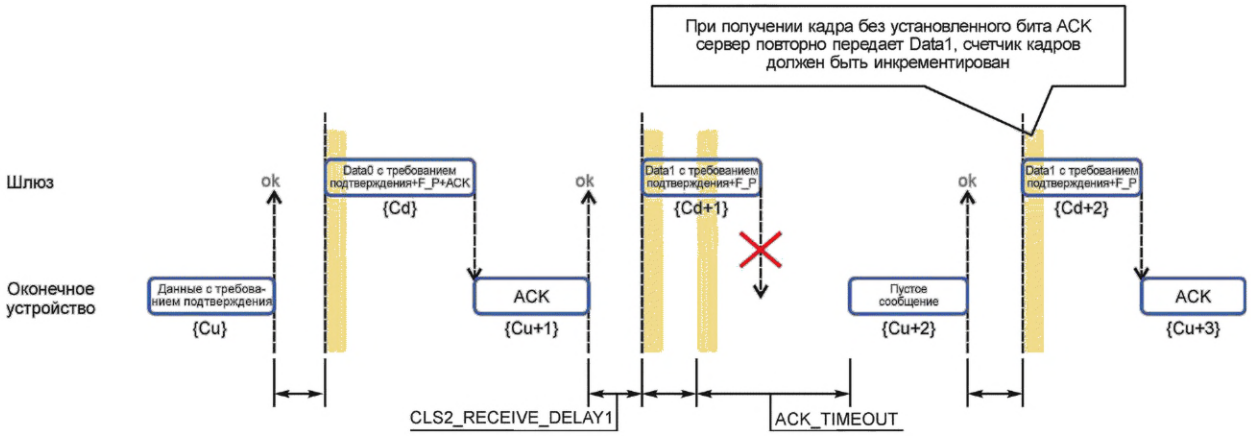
При получении кадра без установленного бита ACK сервер повторно передает Data1, счетчик кадров должен быть инкрементирован

Шлюз

ok

Data0 с требованием подтверждения+F_P+ACK

{Cd}

ok

Data1 с требованием подтверждения+F_P

{Cd+1}

ok

Data1 с требованием подтверждения+F_P

{Cd+2}

Оконечное устройство

Данные с требованием подтверждения

{Cu}

ACK

{Cu+1}

Пустое сообщение

{Cu+2}

ACK

{Cu+3}

CLS2_RECEIVE_DELAY1

ACK_TIMEOUT